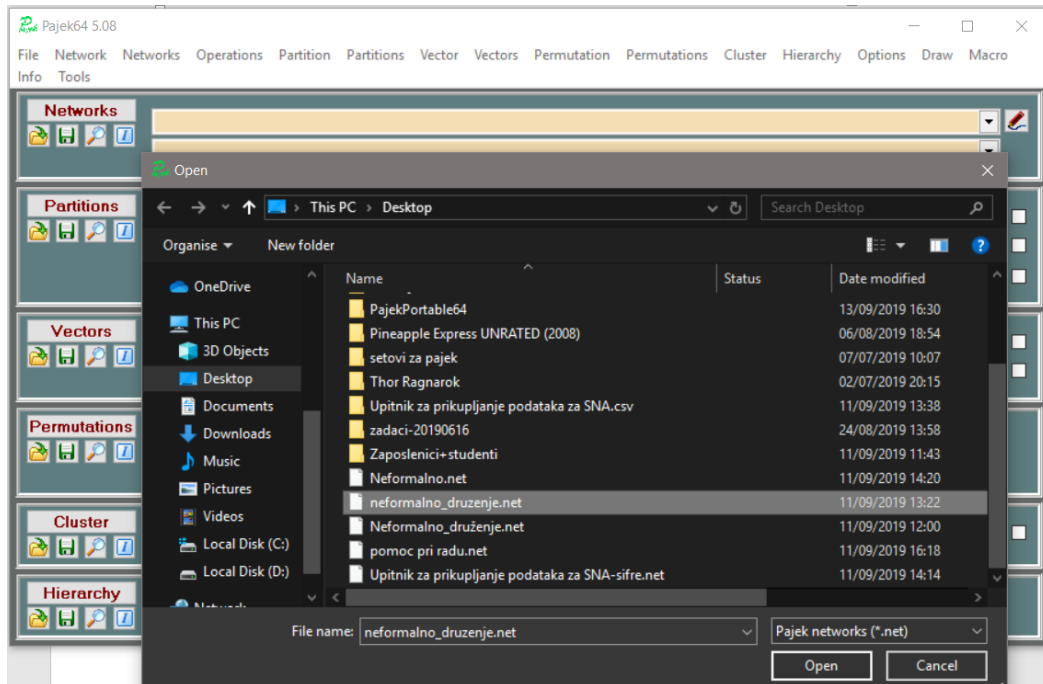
Pajek64 5.08

File Network Networks Operations Partition Partitions Vector Vectors Permutation Permutations Cluster Hierarchy Options Draw Macro Info Tools

Networks

Partitions

Vectors

Permutations

Cluster

Hierarchy

Open

This PC > Desktop

Search Desktop

Organise ▾ New folder

OneDrive
This PC
3D Objects
Desktop
Documents
Downloads
Music
Pictures
Videos
Local Disk (C:)
Local Disk (D:)
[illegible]

| Name | Status | Date modified |
|---|---|---|
| PajekPortable64 | | 13/09/2019 16:30 |
| Pineapple Express UNRATED (2008) | | 06/08/2019 18:54 |
| setovi za pajek | | 07/07/2019 10:07 |
| Thor Ragnarok | | 02/07/2019 20:15 |
| Upitnik za prikupljanje podataka za SNA.csv | | 11/09/2019 13:38 |
| zadaci-20190616 | | 24/08/2019 13:58 |
| Zaposlenici+studenti | | 11/09/2019 11:43 |
| Neformalno.net | | 11/09/2019 14:20 |
| neformalno_druzenje.net | | 11/09/2019 13:22 |
| Neformalno_druženje.net | | 11/09/2019 12:00 |
| pomoc pri radu.net | | 11/09/2019 16:18 |
| Upitnik za prikupljanje podataka za SNA-sifre.net | | 11/09/2019 14:14 |

File name: neformalno_druzenje.net

Pajek networks (*.net)

Open Cancel